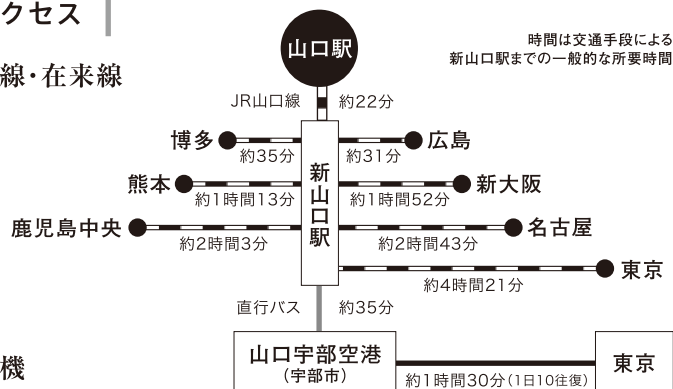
クセス

線・在来線

機

山口駅

時間は交通手段による
新山口駅までの一般的な所要時間

JR山口線　約22分

博多
約35分

広島
約31分

熊本
約1時間13分

新大阪
約1時間52分

鹿児島中央
約2時間3分

名古屋
約2時間43分

東京
約4時間21分

新山口駅

直行バス　約35分

山口宇部空港
（宇部市）

東京
約1時間30分（1日10往復）